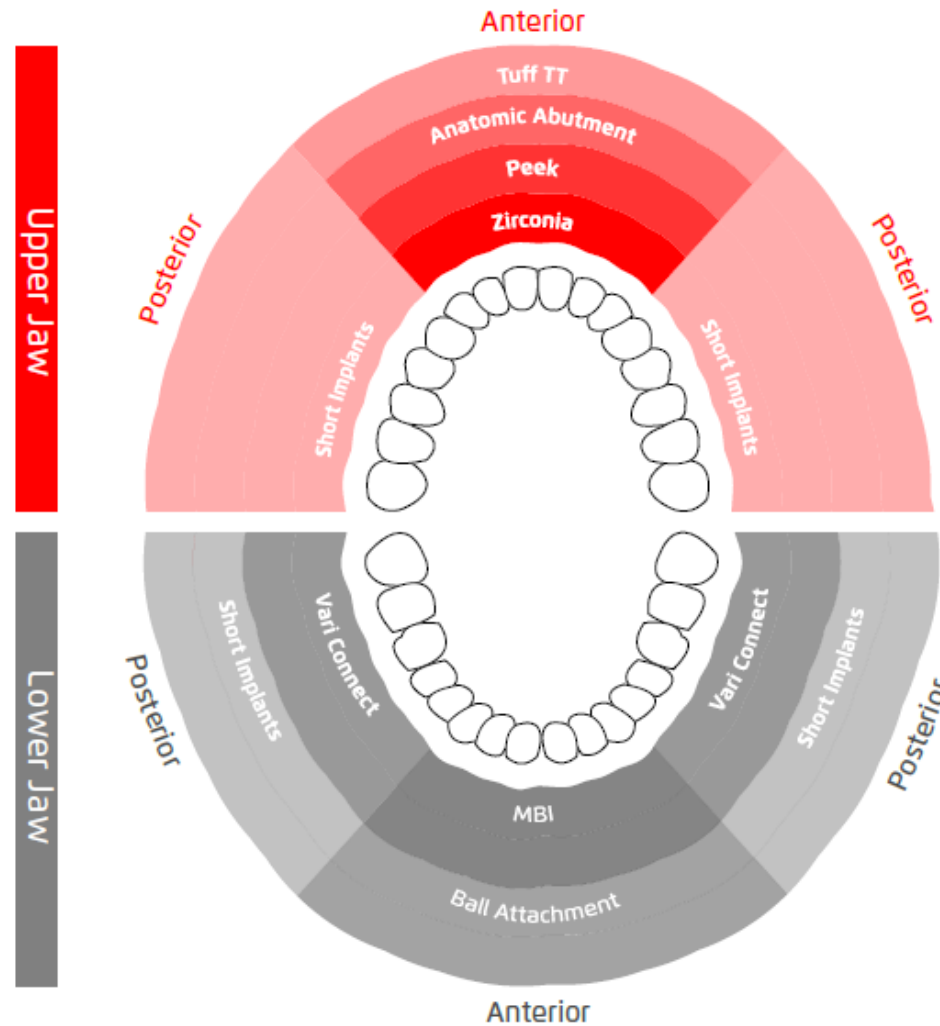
Anterior

Upper Jaw

Tuff TT

Anatomic Abutment

Peek

Zirconia

Posterior

Posterior

Short Implants

Short Implants

Lower Jaw

Posterior

Short Implants

Vari Connect

Vari Connect

Short Implants

Posterior

MBI

Ball Attachment

Anterior